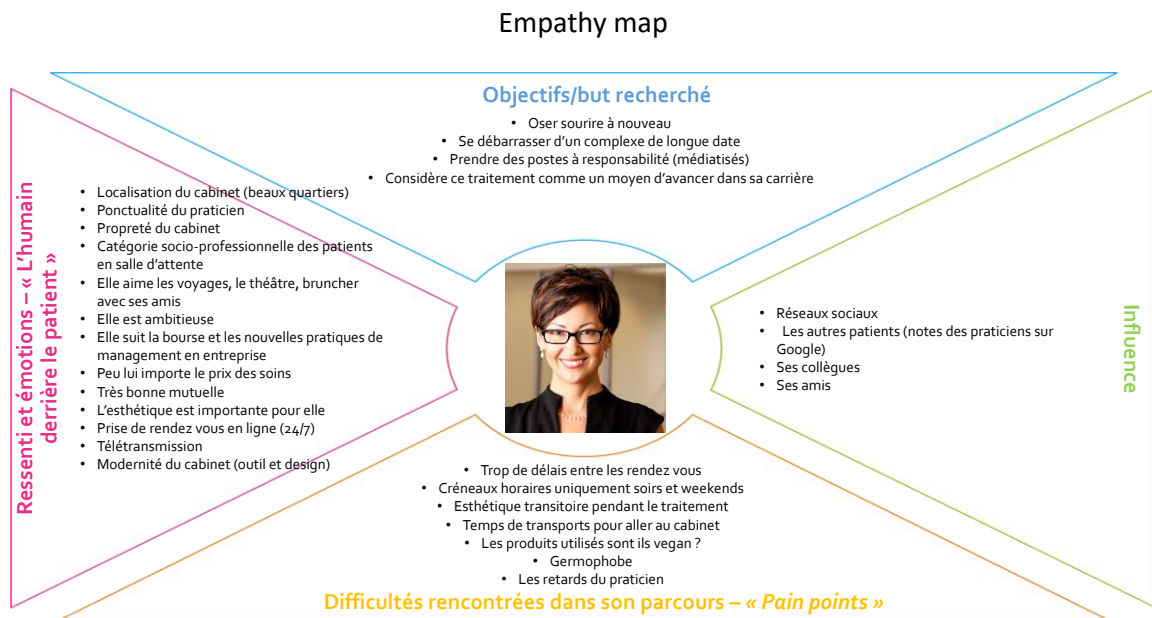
Empathy map

Objectifs/but recherché

• Oser sourire à nouveau
• Se débarrasser d'un complexe de longue date
• Prendre des postes à responsabilité (médiatisés)
• Considère ce traitement comme un moyen d'avancer dans sa carrière

Ressenti et émotions – « L'humain derrière le patient »

• Localisation du cabinet (beaux quartiers)
• Ponctualité du praticien
• Propreté du cabinet
• Catégorie socio-professionnelle des patients en salle d'attente
• Elle aime les voyages, le théâtre, bruncher avec ses amis
• Elle est ambitieuse
• Elle suit la bourse et les nouvelles pratiques de management en entreprise
• Peu lui importe le prix des soins
• Très bonne mutuelle
• L'esthétique est importante pour elle
• Prise de rendez vous en ligne (24/7)
• Télétransmission
• Modernité du cabinet (outil et design)

Influence

• Réseaux sociaux
• Les autres patients (notes des praticiens sur Google)
• Ses collègues
• Ses amis

• Trop de délais entre les rendez vous
• Créneaux horaires uniquement soirs et weekends
• Esthétique transitoire pendant le traitement
• Temps de transports pour aller au cabinet
• Les produits utilisés sont ils vegan ?
• Germophobe
• Les retards du praticien

Difficultés rencontrées dans son parcours – « Pain points »